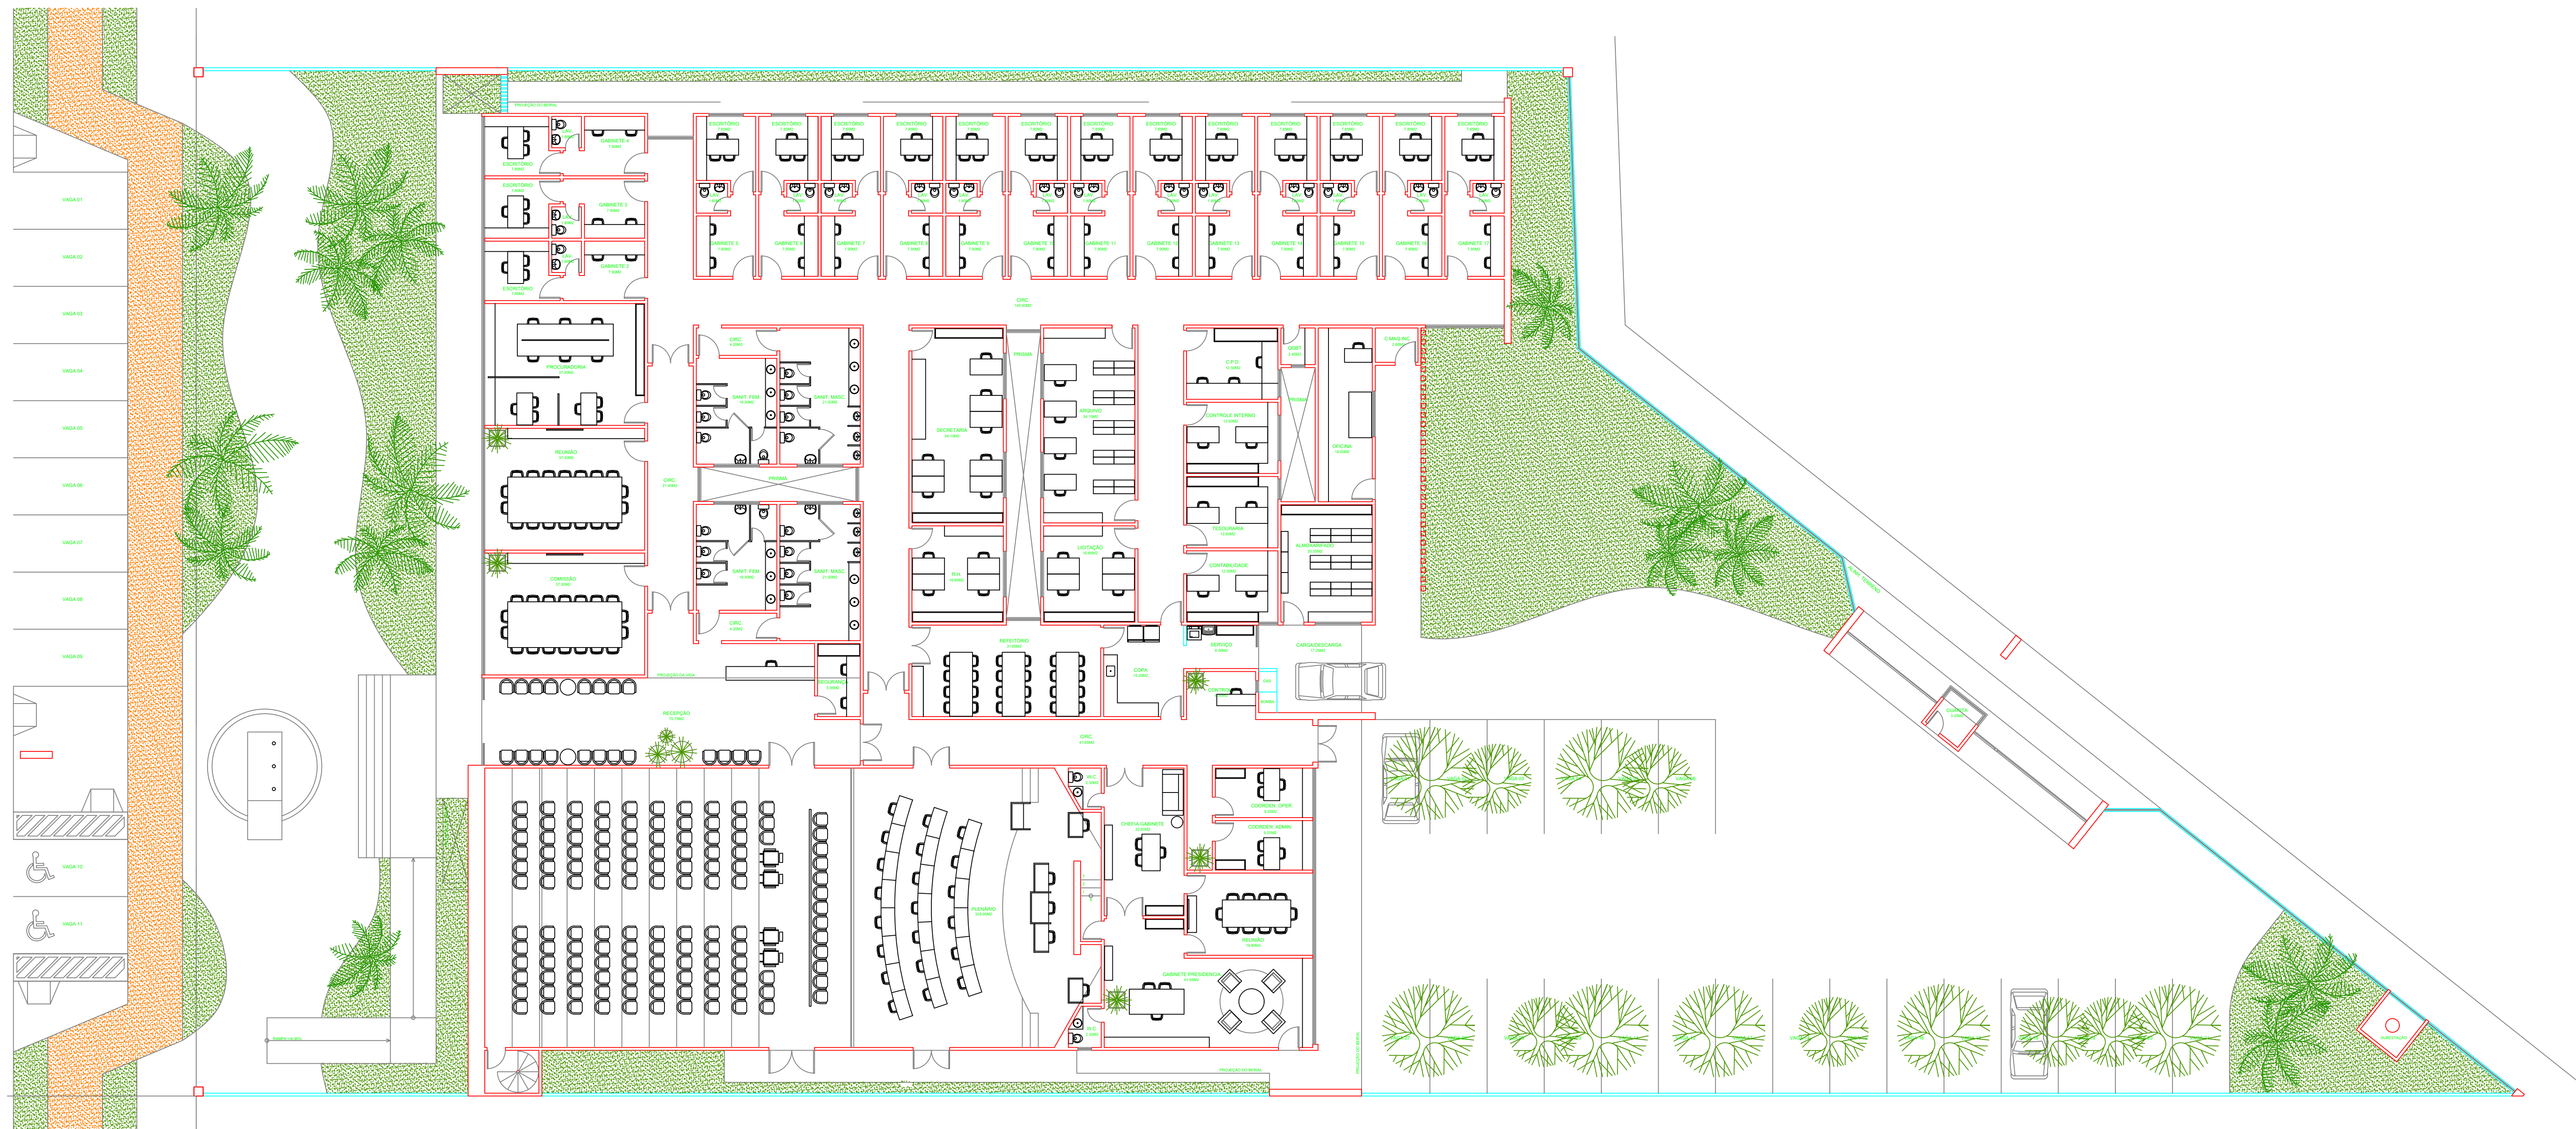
VAGA 01
VAGA 02
VAGA 03
VAGA 04
VAGA 05
VAGA 06
VAGA 07
VAGA 08
VAGA 09
VAGA 10
VAGA 11
PROJEÇÃO DO BEIRAL
ESCRITÓRIO
GABINETE 1
ESCRITÓRIO
GABINETE 2
GABINETE 3
ESCRITÓRIO
ESCRITÓRIO
ESCRITÓRIO
ESCRITÓRIO
ESCRITÓRIO
ESCRITÓRIO
ESCRITÓRIO
ESCRITÓRIO
ESCRITÓRIO
ESCRITÓRIO
ESCRITÓRIO
ESCRITÓRIO
ESCRITÓRIO
ESCRITÓRIO
ESCRITÓRIO
GABINETE 5
GABINETE 6
GABINETE 7
GABINETE 8
GABINETE 9
GABINETE 10
GABINETE 11
GABINETE 12
GABINETE 13
GABINETE 14
GABINETE 15
GABINETE 16
GABINETE 17
CIRC.
PROCURADORIA
CIRC.
SANIT. FEM.
SANIT. MASC.
PRISMA
SECRETARIA
ARQUIVO
C.P.D.
DESP.
C.MAQ.INC.
CONTROLE INTERNO
PRISMA
OFICINA
REUNIÃO
CIRC.
PRISMA
SANIT. FEM.
SANIT. MASC.
CIRC.
R.H.
LICITAÇÃO
TESOURARIA
CONTABILIDADE
ALMOXARIFADO
COMISSÃO
REFEITÓRIO
COPA
SERVIÇO
CARGA/DESCARGA
SEGURANÇA
CONTROLE
PROJEÇÃO DA VIGA
RECEPÇÃO
CIRC.
W.C.
CHEFIA GABINETE
COORDEN. OPER.
COORDEN. ADMIN.
PLENÁRIO
REUNIÃO
GABINETE PRESIDÊNCIA
W.C.
PROJEÇÃO DO BEIRAL
GUARITA
SUBESTAÇÃO